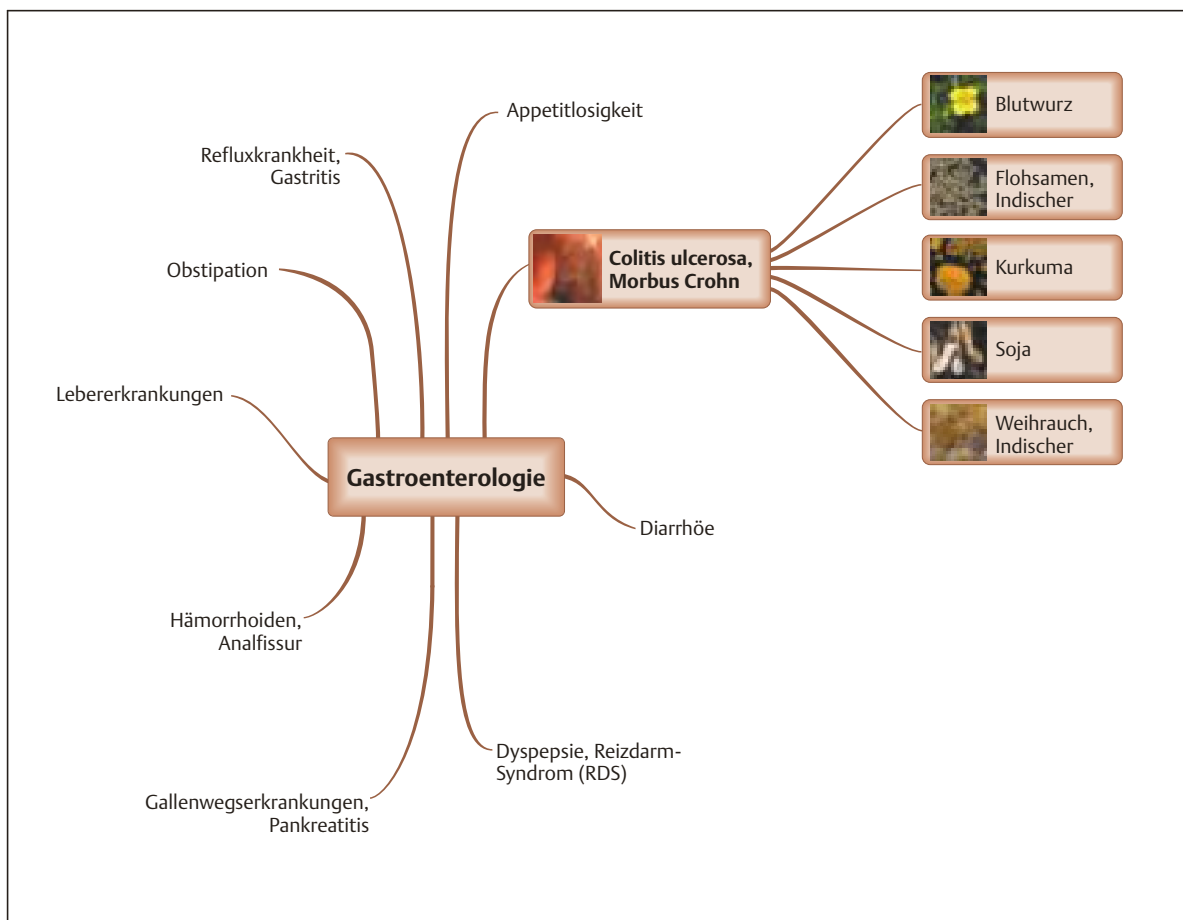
Appetitlosigkeit

Refluxkrankheit, Gastritis

Obstipation

Lebererkrankungen

Gastroenterologie

Colitis ulcerosa, Morbus Crohn

Blutwurz

Flohsamen, Indischer

Kurkuma

Soja

Weihrauch, Indischer

Diarrhöe

Hämorrhoiden, Analfissur

Dyspepsie, Reizdarm-Syndrom (RDS)

Gallenwegserkrankungen, Pankreatitis